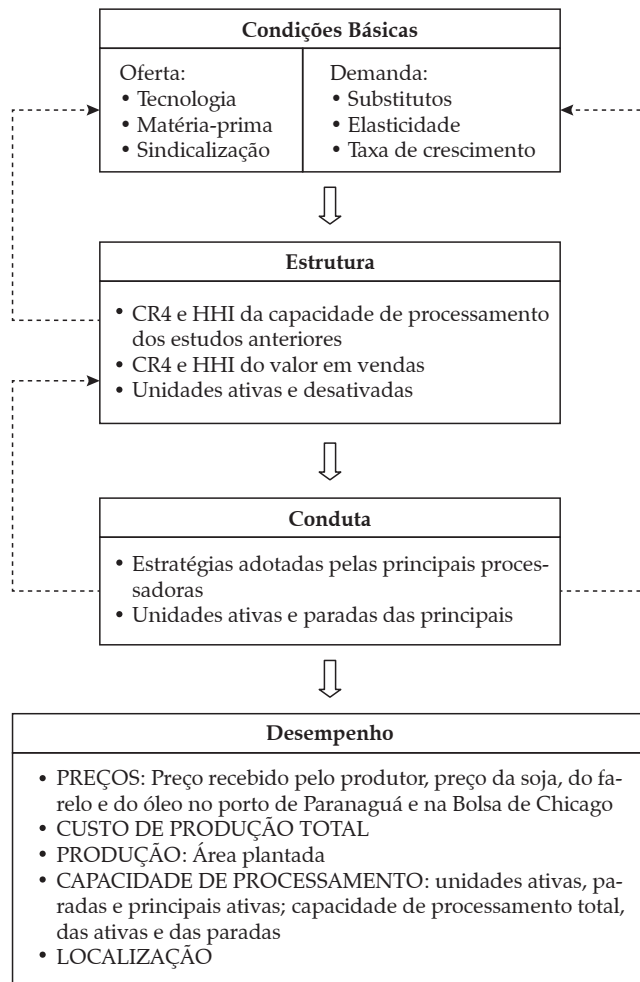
Condições Básicas

Oferta:
• Tecnologia
• Matéria-prima
• Sindicalização

Demanda:
• Substitutos
• Elasticidade
• Taxa de crescimento

Estrutura

• CR4 e HHI da capacidade de processamento dos estudos anteriores
• CR4 e HHI do valor em vendas
• Unidades ativas e desativadas

Conduta

• Estratégias adotadas pelas principais processadoras
• Unidades ativas e paradas das principais

Desempenho

• PREÇOS: Preço recebido pelo produtor, preço da soja, do farelo e do óleo no porto de Paranaguá e na Bolsa de Chicago
• CUSTO DE PRODUÇÃO TOTAL
• PRODUÇÃO: Área plantada
• CAPACIDADE DE PROCESSAMENTO: unidades ativas, paradas e principais ativas; capacidade de processamento total, das ativas e das paradas
• LOCALIZAÇÃO